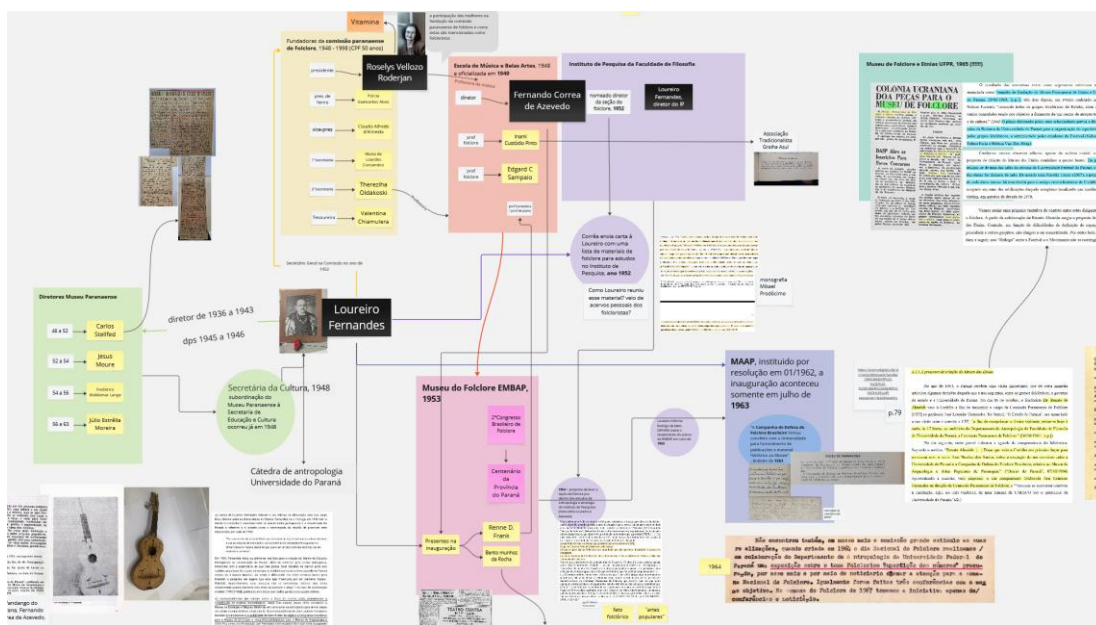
Vitamina

a participação das mulheres na fundação da comissão paranaense de folclore e como estas são mencionadas como folcloristas

Fundadoras da comissão paranaense de folclore, 1948 - 1998 (CPF 50 anos)

presidente

Roselys Velloso Roderjan

pres de honra

Fúlvia Guimarães Alves

vice-pres

Claudio Alfredo Wittmeida

1º secretário

Maria de Lourdes Conceição

2º secretário

Therezinha Oldakoski

Tesoureira

Valentina Chiamulera

Secretária Geral na Comissão no ano de 1952

Escola de Música e Belas Artes, 1948 e oficializada em 1949

diretor

Fernando Correa de Azevedo

prof folclore

Inami Custódio Pinto

prof folclore

Edgard C. Sampaio

Instituto de Pesquisa da Faculdade de Filosofia

nomeado diretor da seção de folclore, 1952

Loureiro Fernandes diretor do IP

Associação Tradicionalista Gralha Azul

Corrêa envia carta à Loureiro com uma lista de materiais de folclore para estudos no Instituto de Pesquisa, ano 1952

Como Loureiro reuniu esse material? veio de acervos pessoais dos folcloristas?

monografia Misael Prodócimo

Museu de Folclore e Dinias UFPR, 1965 (???)

COLÔNIA UCRANIANA DOA PEÇAS PARA O MUSEU DE FOLCLORE

Diretores Museu Paranaense

46 a 52

Carlos Stellfeld

52 a 54

Jésus Moure

54 a 55

Frederico Waldemar Lange

56 a 63

Júlio Estrêlla Moreira

diretor de 1936 a 1943

dps 1945 a 1946

Loureiro Fernandes

Secretária da Cultura, 1948 subordinação do Museu Paranaense à Secretaria de Educação e Cultura ocorreu já em 1948

Cátedra de antropologia Universidade do Paraná

Museu do Folclore EMBAP, 1953

2º Congresso Brasileiro de Folclore

Centenário da Província do Paraná

Presentes na inauguração

Renne D. Frank

Bento munhoz da Rocha

MAAP, instituído por resolução em 01/1962, a inauguração aconteceu somente em julho de 1963

"a Campanha de Defesa do Folclore Brasileiro"

p.79

1964

Rão encontram também, no nosso meio e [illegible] ro eliminação, quando criado em 1962 o Museu Nacional de Folclore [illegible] em colaboração do Departamento de Antropologia da Universidade Federal do Paraná uma exposição sobre o tema Folclore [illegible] Nacional de Folclore. Igualmente foram feitas três conferências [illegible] Museu do Folclore de 1967 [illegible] conferências e cartilhas.

fato folclórico

"artes populares"

Cendango do Fernando ma de Azevedo.